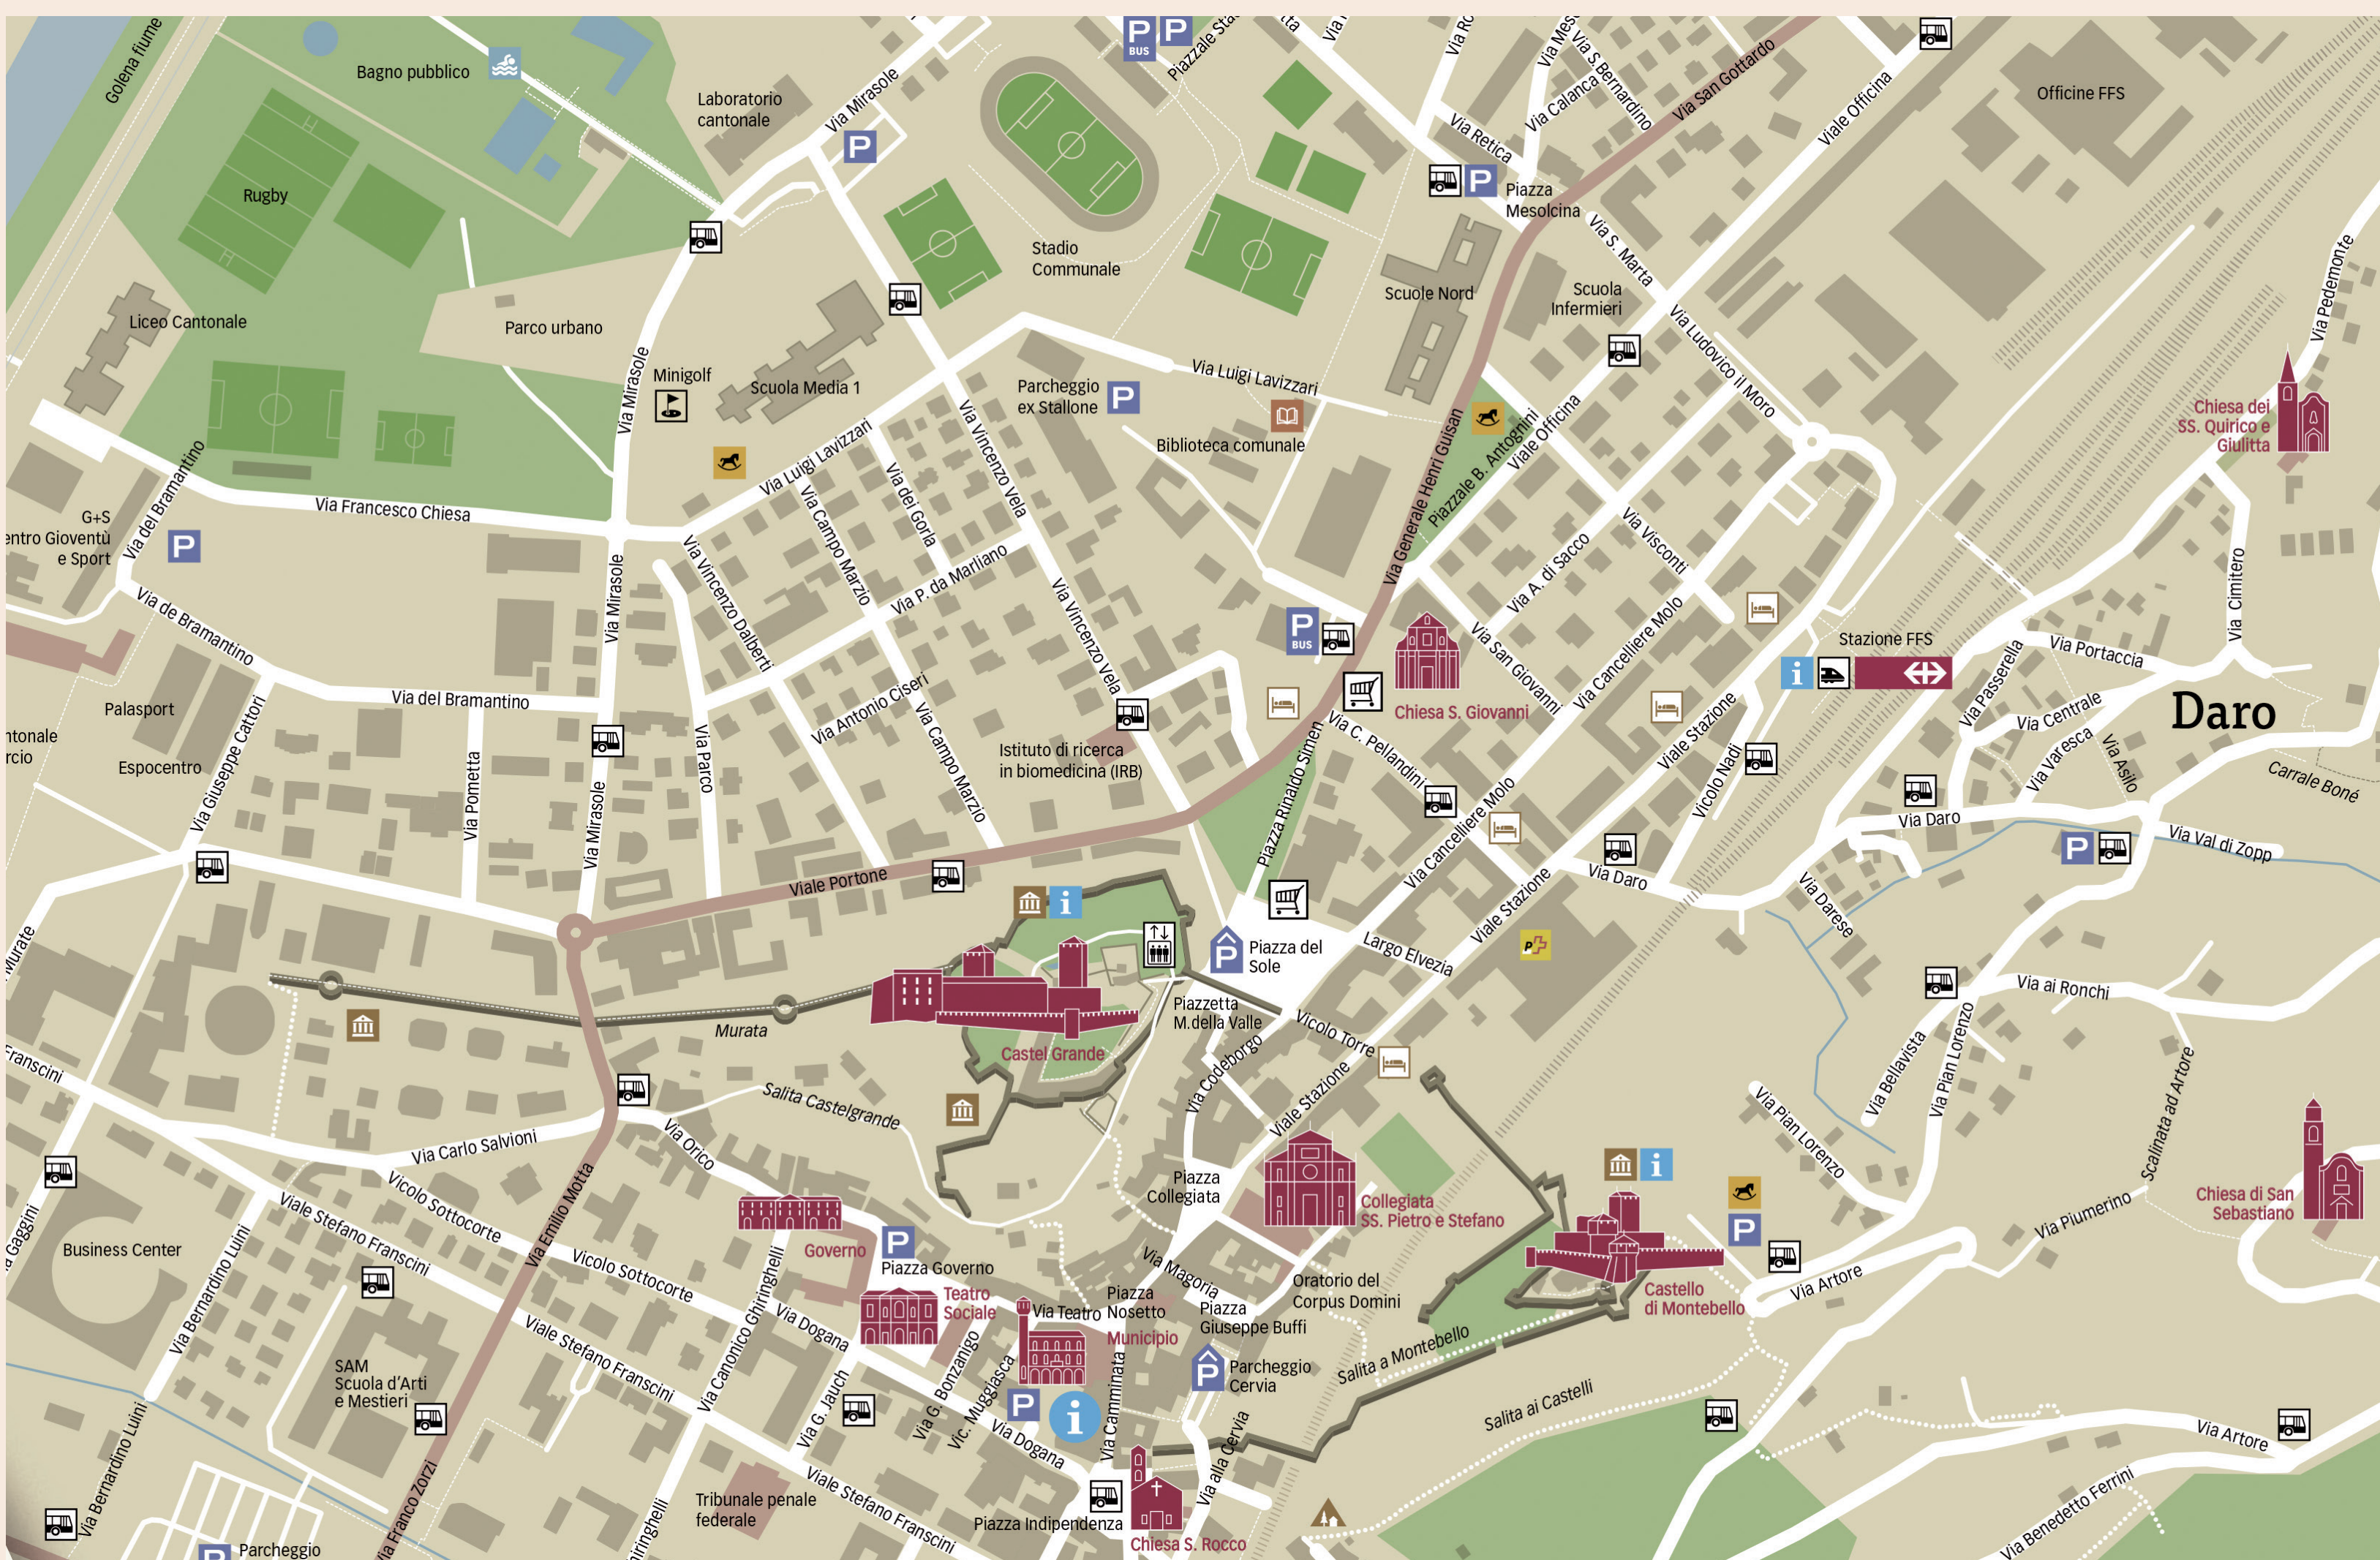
Golena fiume
Bagno pubblico
Laboratorio cantonale
Via Mirasole
P
BUS P
Piazzale Sta
Via Ro
Via Mes
Via S. Bernardino
Via Calanca
Via San Gottardo
Viale Officina
Officine FFS
Rugby
Via Retica
P
Piazza Mesolcina
Stadio Communale
Scuole Nord
Via S. Marta
Scuola Infermieri
Liceo Cantonale
Parco urbano
Minigolf
Scuola Media 1
Via Mirasole
Parcheggio ex Stallone
P
Via Luigi Lavizzari
Biblioteca comunale
Via Ludovico il Moro
Via Pedemonte
Chiesa dei SS. Quirico e Giulitta
Via del Bramantino
Via Luigi Lavizzari
Via Vincenzo Vela
Via Campo Marzio
Via dei Gorla
Piazzale B. Antognini
Viale Officina
Via Generale Henri Guisan
Via Francesco Chiesa
G+S
entro Gioventù e Sport
P
Via Mirasole
Via Vincenzo Dalberti
Via P. da Marliano
Via Vincenzo Vela
Via A. di Sacco
Via Visconti
Via Cimitero
Via de Bramantino
P BUS
Chiesa S. Giovanni
Via San Giovanni
Via Cancelliere Molo
Stazione FFS
Via Portaccia
Via Passerella
Daro
Palasport
Via del Bramantino
Via Antonio Ciseri
Via Campo Marzio
Via Parco
Via C. Pellandini
Viale Stazione
Via Centrale
ntonale rcio
Espocentro
Via Giuseppe Cattori
Via Pometta
Istituto di ricerca in biomedicina (IRB)
Piazza Rinaldo Simen
Vicolo Nadi
Via Varesca
Via Asilo
Carrale Bonè
Via Mirasole
Via Cancelliere Molo
Via Daro
Viale Portone
Via Daro
Via Val di Zopp
P
Piazza del Sole
Largo Elvezia
Viale Stazione
Via Darese
Murate
Murata
Castel Grande
Piazzetta M.della Valle
Vicolo Torre
Via ai Ronchi
Via Codeborgo
Franscini
Salita Castelgrande
Viale Stazione
Via Pian Lorenzo
Via Bellavista
Via Pian Lorenzo
Scalinata ad Artore
Via Carlo Salvioni
Via Orico
Piazza Collegiata
Collegiata SS. Pietro e Stefano
Via Piumerino
Chiesa di San Sebastiano
a Gaggini
Business Center
Via Emilio Motta
Vicolo Sottocorte
Viale Stefano Franscini
Governo
P
Piazza Governo
Vicolo Sottocorte
Via Magoria
Oratorio del Corpus Domini
Castello di Montebello
Via Artore
P
Via Bernardino Luini
Teatro Sociale
Via Teatro
Piazza Nosetto
Municipio
Piazza Giuseppe Buffi
Via Canonico Ghiringhelli
Via Dogana
SAM Scuola d'Arti e Mestieri
Viale Stefano Franscini
Via G. Bonzanigo
Vic. Muggiasca
Via G. Jauch
P
Via Dogana
Via Camminata
P
Parcheggio Cervia
Salita a Montebello
Salita ai Castelli
Via Artore
Via alla Cervia
Via Bernardino Luini
Via Franco Zorzi
Ghiringhelli
Tribunale penale federale
Viale Stefano Franscini
Piazza Indipendenza
Chiesa S. Rocco
Via Benedetto Ferrini
P Parcheggio